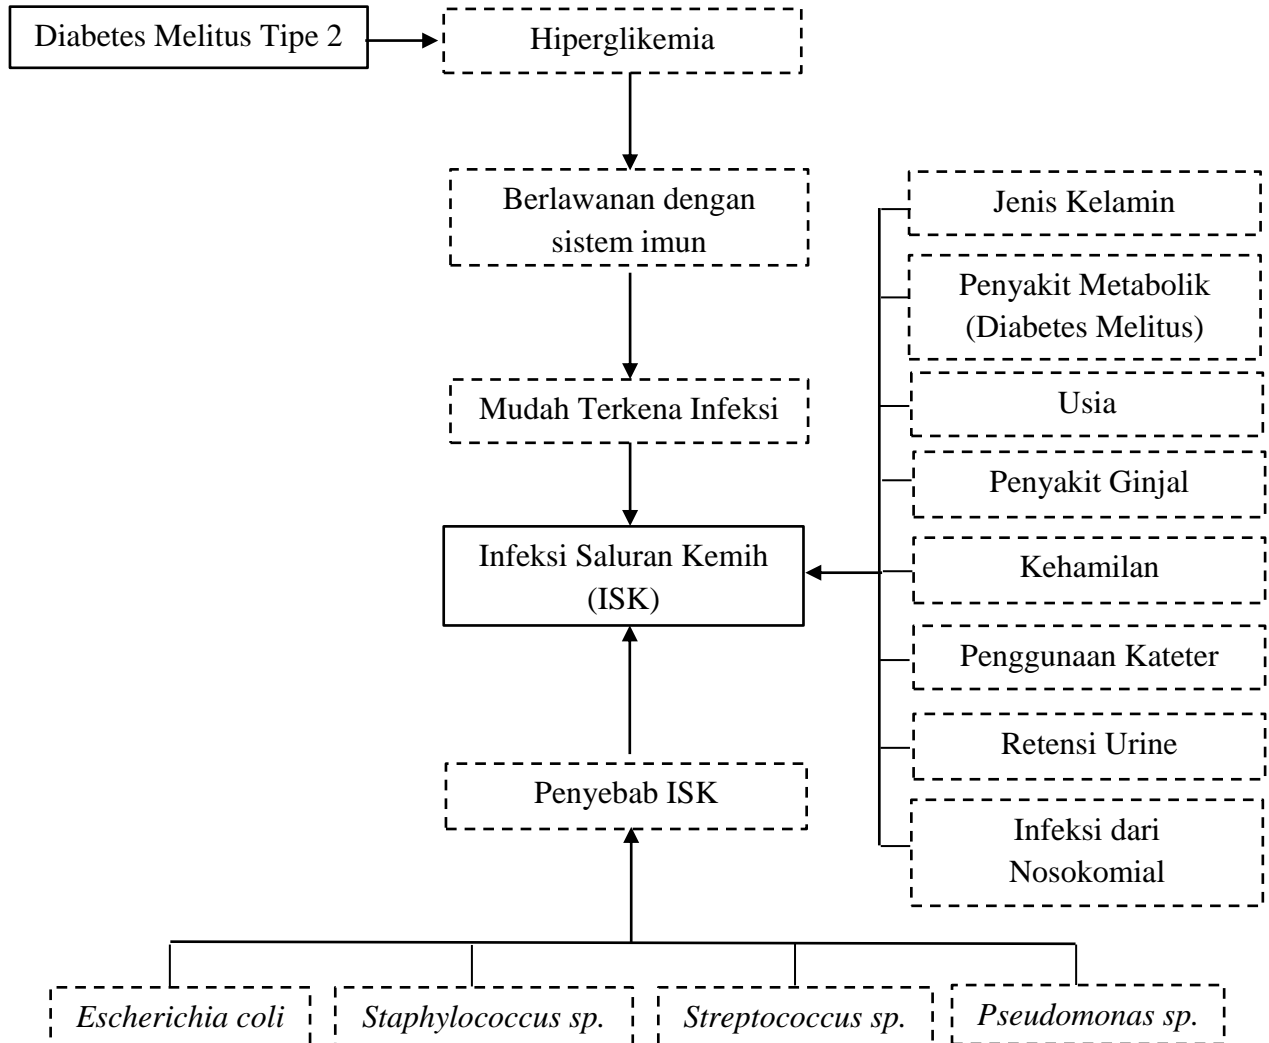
Diabetes Melitus Tipe 2

Hiperglikemia

Berlawanan dengan sistem imun

Mudah Terkena Infeksi

Infeksi Saluran Kemih (ISK)

Penyebab ISK

Jenis Kelamin

Penyakit Metabolik (Diabetes Melitus)

Usia

Penyakit Ginjal

Kehamilan

Penggunaan Kateter

Retensi Urine

Infeksi dari Nosokomial

*Escherichia coli*

*Staphylococcus sp.*

*Streptococcus sp.*

*Pseudomonas sp.*